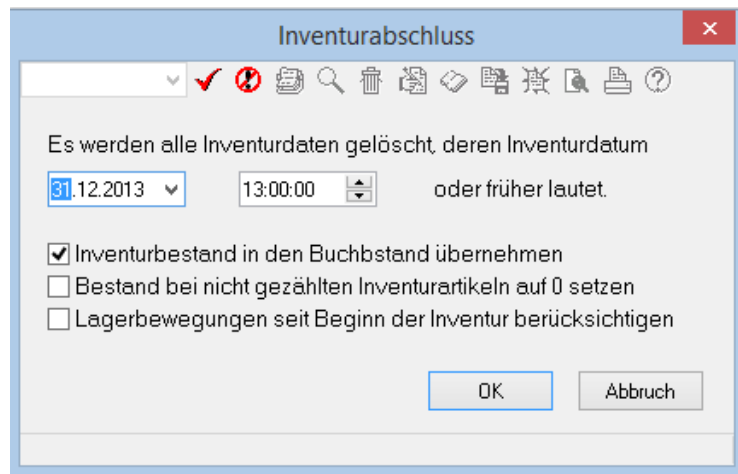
Inventurabschluss

Es werden alle Inventurdaten gelöscht, deren Inventurdatum

31.12.2013

13:00:00

oder früher lautet.

Inventurbestand in den Buchbstand übernehmen

Bestand bei nicht gezählten Inventurartikeln auf 0 setzen

Lagerbewegungen seit Beginn der Inventur berücksichtigen

OK

Abbruch